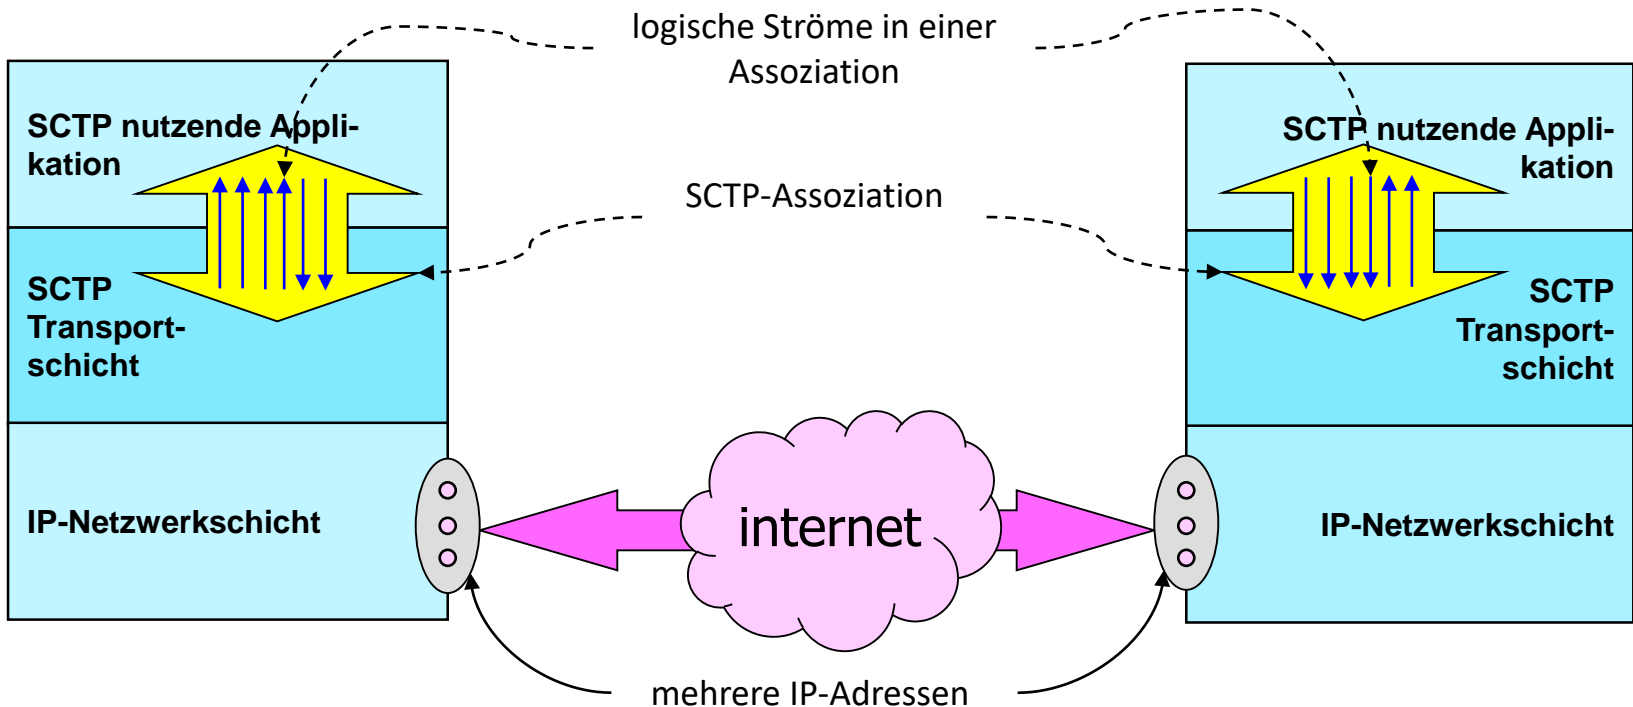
logische Ströme in einer Assoziation

SCTP nutzende Applikation

SCTP Transportschicht

SCTP-Assoziation

SCTP nutzende Applikation

SCTP Transportschicht

IP-Netzwerkschicht

internet

IP-Netzwerkschicht

mehrere IP-Adressen